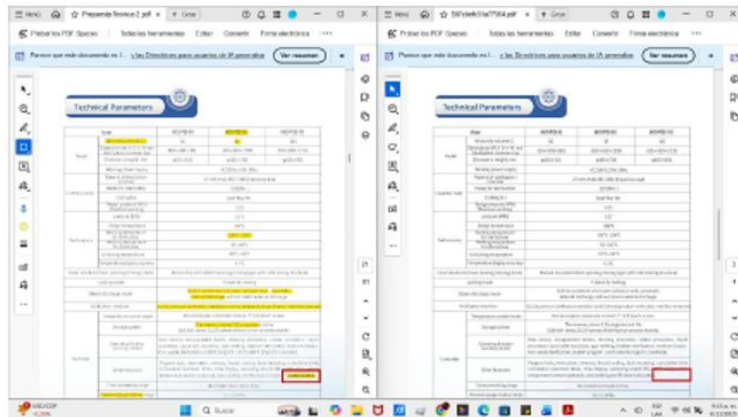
Menú | Propuesta Tecnica 2.pdf | + Crear
Probar los PDF Spaces | Todas las herramientas | Editar | Convertir | Firma electrónica
Ver resumen

Technical Parameters

Menú | 59f.pdf | + Crear
Probar los PDF Spaces | Todas las herramientas | Editar | Convertir | Firma electrónica
Ver resumen

Technical Parameters

USD/COP
Buscar